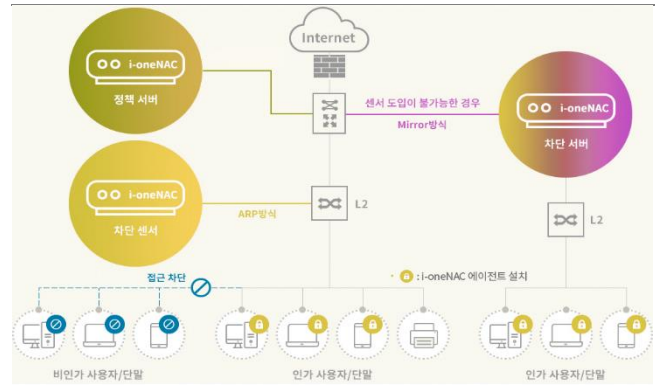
Internet

i-oneNAC
정책 서버

센서 도입이 불가능한 경우
Mirror방식

i-oneNAC
차단 서버

i-oneNAC
차단 센서

ARP방식

L2

L2

접근 차단

: i-oneNAC 에이전트 설치

비인가 사용자/단말

인가 사용자/단말

인가 사용자/단말